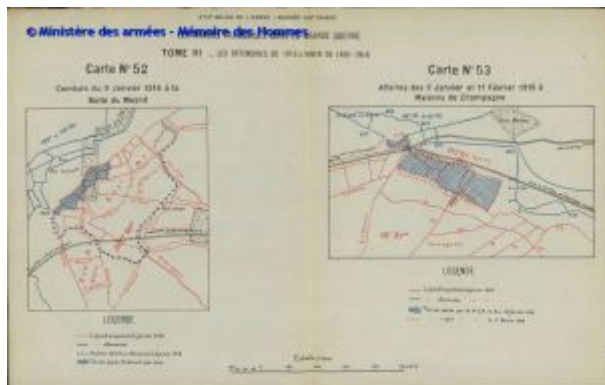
© Ministère des armées - Mémoire des Hommes

ÉTAT-MAJOR DE L'ARMÉE - SERVICE HISTORIQUE

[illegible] GRANDE GUERRE

TOME III _ LES OFFENSIVES DE 1915 - L'HIVER DE 1915-1916

Carte N° 52

Combats du 9 Janvier 1916 à la Butte du Mesnil

LÉGENDE

Carte N° 53

Attaques des 9 Janvier et 11 Février 1916 à Maisons de Champagne

LÉGENDE

Échelle